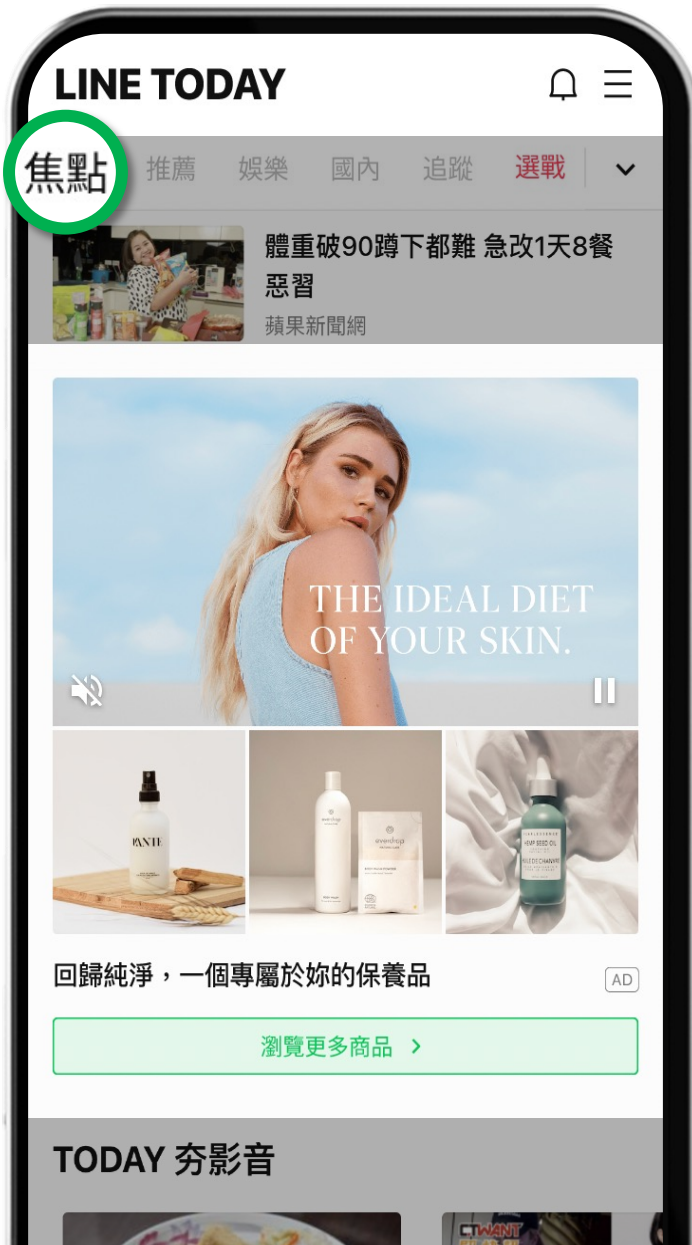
LINE TODAY

焦點 推薦 娛樂 國內 追蹤 選戰

體重破90蹲下都難 急改1天8餐惡習

蘋果新聞網

THE IDEAL DIET OF YOUR SKIN.

PANTE

everdrop

HEMP SEED OIL

回歸純淨，一個專屬於妳的保養品

AD

瀏覽更多商品 >

TODAY 夯影音

CTWANT